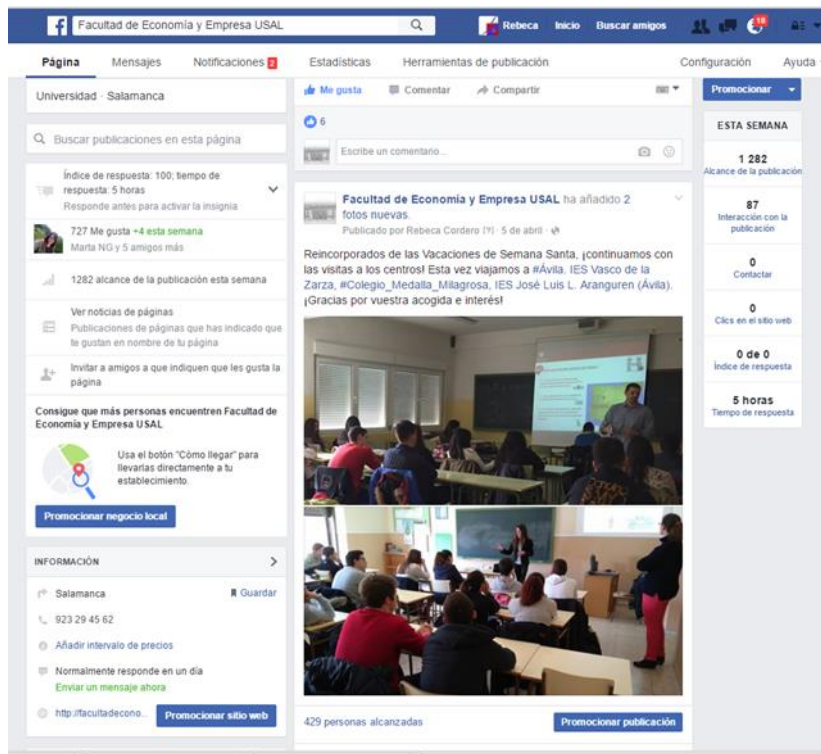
Facultad de Economía y Empresa USAL

Rebeca Inicio Buscar amigos 18

Página Mensajes Notificaciones 2 Estadísticas Herramientas de publicación Configuración Ayuda

Universidad · Salamanca

Buscar publicaciones en esta página

Índice de respuesta: 100; tiempo de respuesta: 5 horas
Responde antes para activar la insignia

727 Me gusta +4 esta semana
Marta NG y 5 amigos más

1282 alcance de la publicación esta semana

Ver noticias de páginas
Publicaciones de páginas que has indicado que te gustan en nombre de tu página

Invitar a amigos a que indiquen que les gusta la página

Consigue que más personas encuentren Facultad de Economía y Empresa USAL

Usa el botón "Cómo llegar" para llevarlas directamente a tu establecimiento.

Promocionar negocio local

INFORMACIÓN

Salamanca
Guardar
923 29 45 62
Añadir intervalo de precios
Normalmente responde en un día
Enviar un mensaje ahora
http://facultadecono...
Promocionar sitio web

Me gusta Comentar Compartir

6

Escribe un comentario...

Facultad de Economía y Empresa USAL ha añadido 2 fotos nuevas.
Publicado por Rebeca Cordero [?] · 5 de abril ·

Reincorporados de las Vacaciones de Semana Santa, ¡continuamos con las visitas a los centros! Esta vez viajamos a #Ávila. IES Vasco de la Zarza, #Colegio_Medalla_Milagrosa, IES José Luis L. Aranguren (Ávila). ¡Gracias por vuestra acogida e interés!

429 personas alcanzadas
Promocionar publicación

Promocionar

ESTA SEMANA

1 282
Alcance de la publicación

87
Interacción con la publicación

0
Contactar

0
Clics en el sitio web

0 de 0
Índice de respuesta

5 horas
Tiempo de respuesta